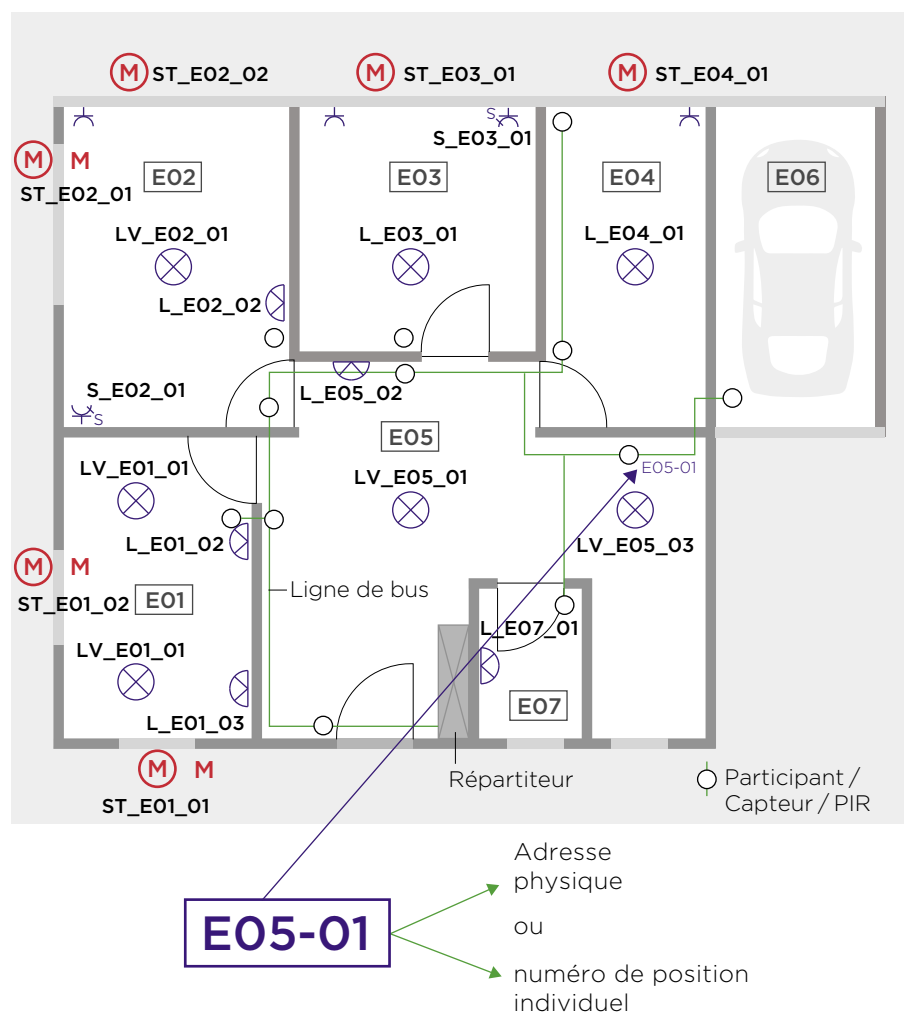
M ST_E02_02
M ST_E03_01
M ST_E04_01
S S_E03_01
M M
ST_E02_01
E02
E03
E04
E06
LV_E02_01
L_E03_01
L_E04_01
L_E02_02
S_E02_01
S
L_E05_02
E05
LV_E01_01
LV_E05_01
E05-01
L_E01_02
LV_E05_03
M M
ST_E01_02
E01
Ligne de bus
L_E07_01
LV_E01_01
L_E01_03
E07
M M
ST_E01_01
Répartiteur
Participant / Capteur / PIR

Adresse physique

ou

numéro de position individuel

E05-01